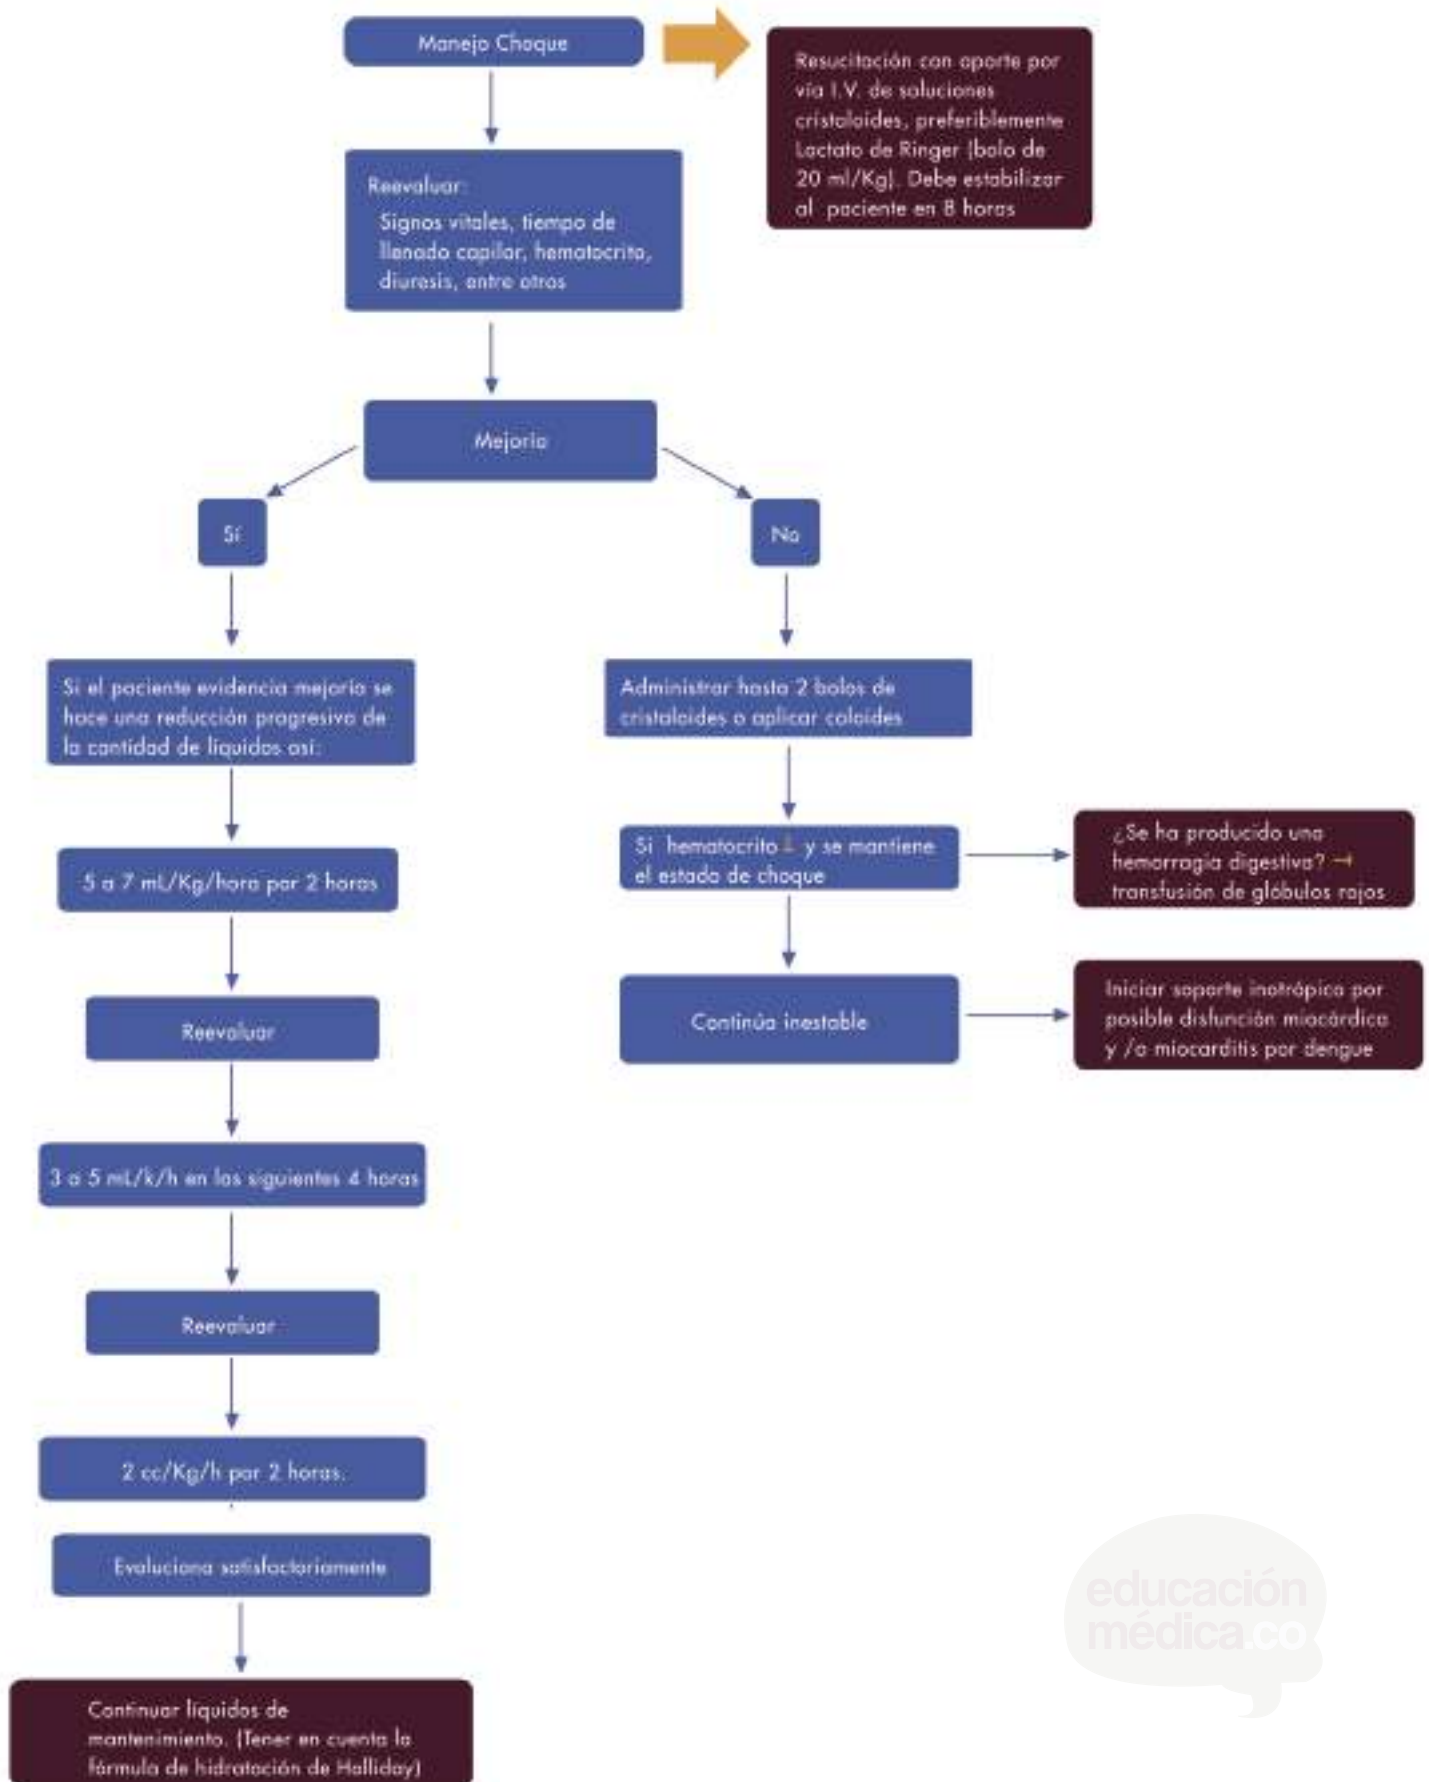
Manejo Choque

Resucitación con aporte por vía I.V. de soluciones cristaloides, preferiblemente Lactato de Ringer (bolo de 20 ml/Kg). Debe estabilizar al paciente en 8 horas

Reevaluar:
Signos vitales, tiempo de llenado capilar, hematocrito, diuresis, entre otros

Mejoría

Sí

No

Si el paciente evidencia mejoría se hace una reducción progresiva de la cantidad de líquidos así:

5 a 7 mL/Kg/hora por 2 horas

Reevaluar

3 a 5 mL/k/h en los siguientes 4 horas

Reevaluar

2 cc/Kg/h por 2 horas.

Evoluciona satisfactoriamente

Continuar líquidos de mantenimiento. (Tener en cuenta la fórmula de hidratación de Halliday)

Administrar hasta 2 bolos de cristaloides o aplicar coloides

Si hematocrito ↓ y se mantiene el estado de choque

¿Se ha producido una hemorragia digestiva? → transfusión de glóbulos rojos

Continúa inestable

Iniciar soporte inotrópico por posible disfunción miocárdica y /o miocarditis por dengue

educación médica.co